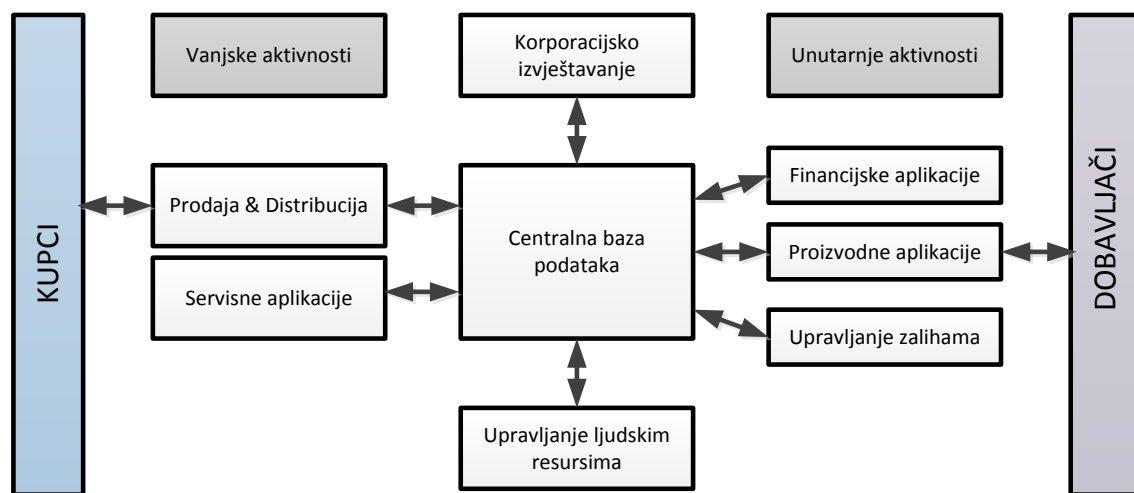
KUPCI

Vanjske aktivnosti

Korporacijsko izvještavanje

Unutarnje aktivnosti

DOBAVLJAČI

Prodaja & Distribucija

Servisne aplikacije

Centralna baza podataka

Financijske aplikacije

Proizvodne aplikacije

Upravljanje zalihama

Upravljanje ljudskim resursima